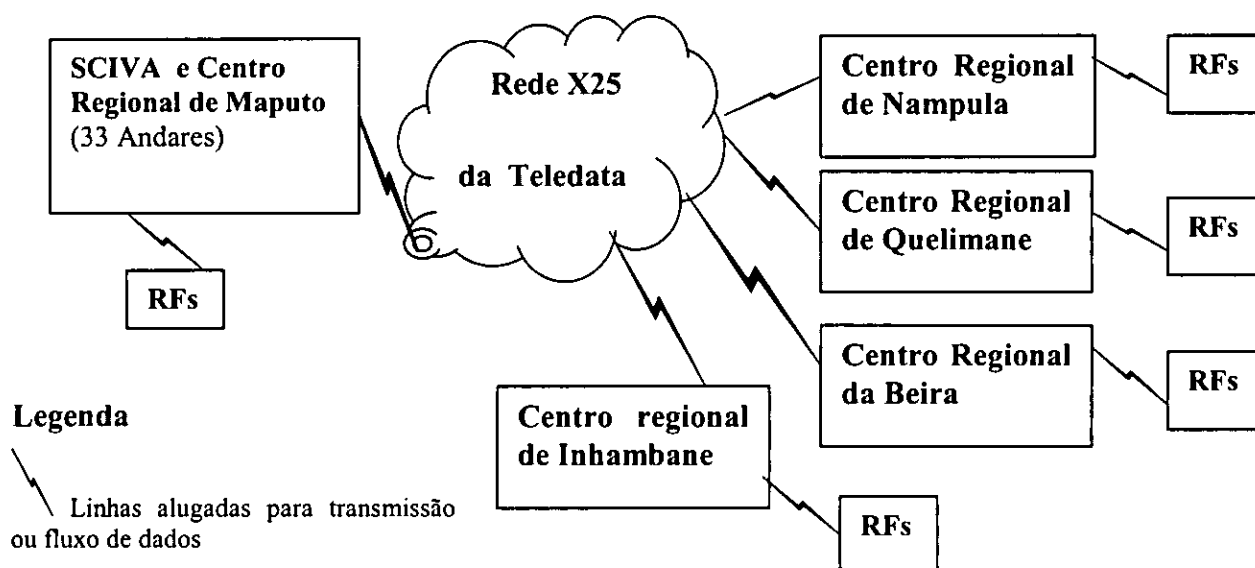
SCIVA e Centro Regional de Maputo (33 Andares)

RFs

Rede X25

da Teledata

Centro Regional de Nampula

RFs

Centro Regional de Quelimane

RFs

Centro Regional da Beira

RFs

Centro regional de Inhambane

RFs

Legenda

Linhas alugadas para transmissão ou fluxo de dados